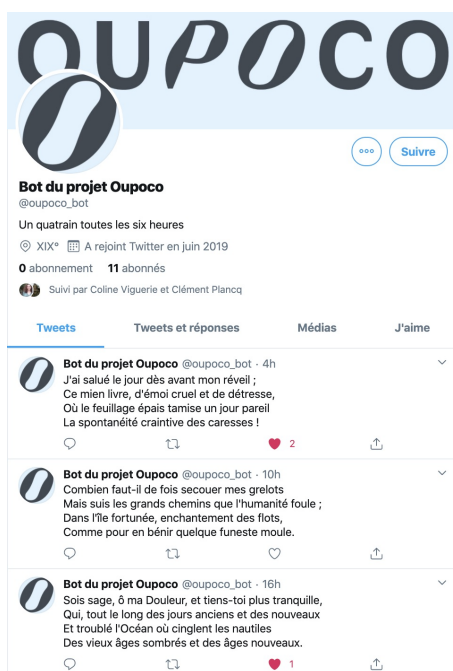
OUPOCO

Suivre

Bot du projet Oupoco
@oupoco_bot

Un quatrain toutes les six heures

XIXᵉ A rejoint Twitter en juin 2019

0 abonnement 11 abonnés

Suivi par Coline Viguerie et Clément Plancq

Tweets | Tweets et réponses | Médias | J'aime

Bot du projet Oupoco @oupoco_bot · 4h
J'ai salué le jour dès avant mon réveil ;
Ce mien livre, d'émoi cruel et de détresse,
Où le feuillage épais tamise un jour pareil
La spontanéité craintive des caresses !
2

Bot du projet Oupoco @oupoco_bot · 10h
Combien faut-il de fois secouer mes grelots
Mais suis les grands chemins que l'humanité foule ;
Dans l'île fortunée, enchantement des flots,
Comme pour en bénir quelque funeste moule.

Bot du projet Oupoco @oupoco_bot · 16h
Sois sage, ô ma Douleur, et tiens-toi plus tranquille,
Qui, tout le long des jours anciens et des nouveaux
Et troublé l'Océan où cinglent les nautiles
Des vieux âges sombrés et des âges nouveaux.
1